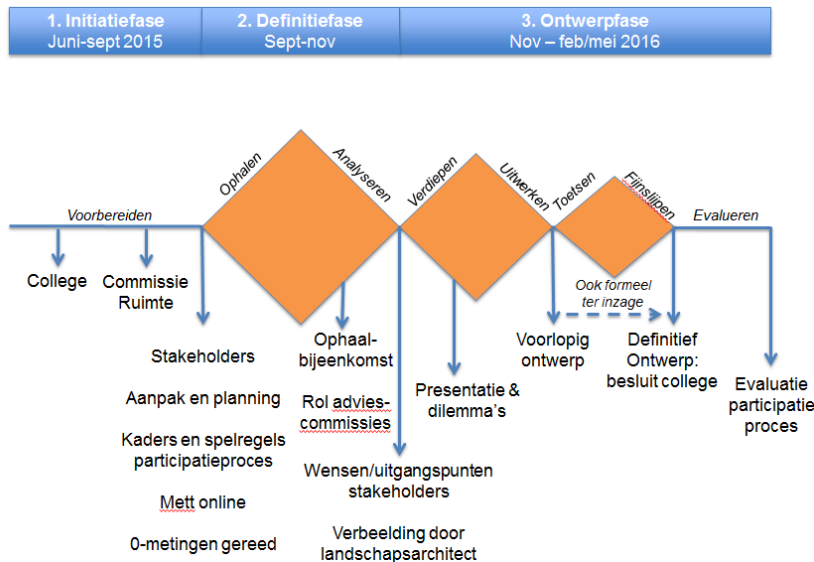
1. Initiatiefase
Juni-sept 2015

2. Definitiefase
Sept-nov

3. Ontwerpfase
Nov – feb/mei 2016

Voorbereiden

Ophalen

Analyseren

Verdiepen

Uitwerken

Toetsen

Fijnslijpen

Evalueren

College

Commissie Ruimte

Stakeholders

Aanpak en planning

Kaders en spelregels participatieproces

Mett online

0-metingen gereed

Ophaal-bijeenkomst

Rol advies-commissies

Wensen/uitgangspunten stakeholders

Verbeelding door landschapsarchitect

Presentatie & dilemma's

Ook formeel ter inzage

Voorlopig ontwerp

Definitief Ontwerp: besluit college

Evaluatie participatie proces